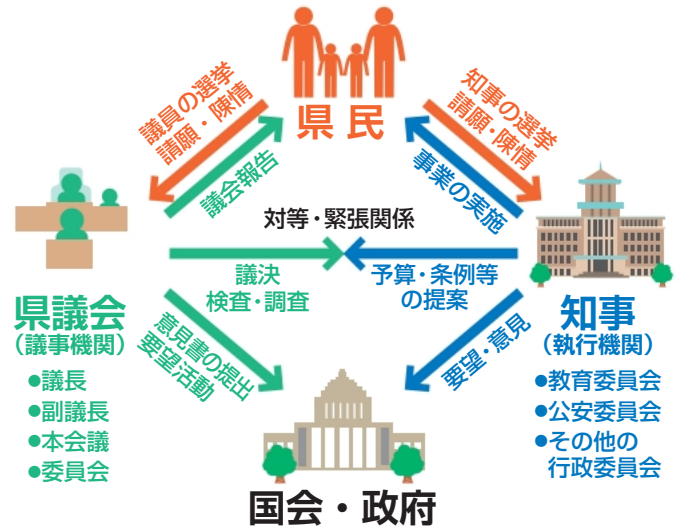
県民

議員の選挙
請願・陳情

議会報告

知事の選挙
請願・陳情

事業の実施

対等・緊張関係

議決
検査・調査

予算・条例等
の提案

県議会
（議事機関）

●議長
●副議長
●本会議
●委員会

意見書の提出
要望活動

要望・意見

知事
（執行機関）

●教育委員会
●公安委員会
●その他の
行政委員会

国会・政府